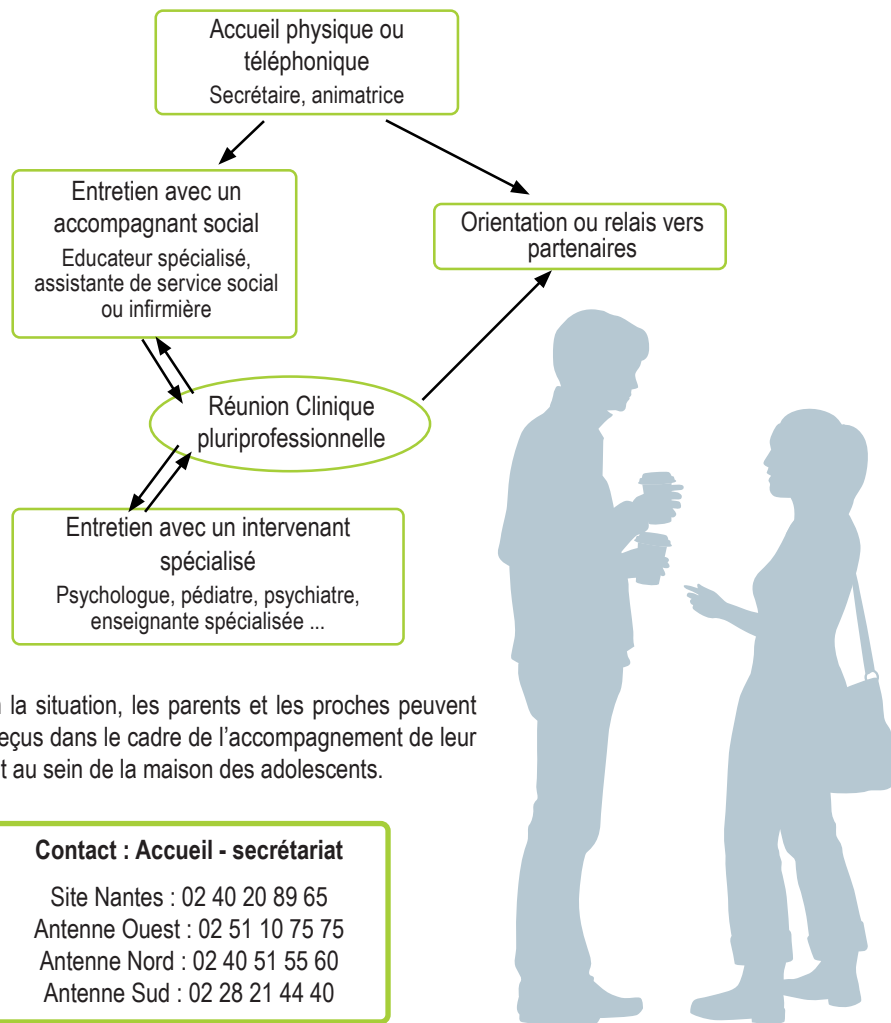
Accueil physique ou téléphonique
Secrétaire, animatrice

Entretien avec un accompagnant social
Educateur spécialisé, assistante de service social ou infirmière

Orientation ou relais vers partenaires

Réunion Clinique pluriprofessionnelle

Entretien avec un intervenant spécialisé
Psychologue, pédiatre, psychiatre, enseignante spécialisée ...

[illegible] la situation, les parents et les proches peuvent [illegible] reçus dans le cadre de l'accompagnement de leur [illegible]t au sein de la maison des adolescents.

Contact : Accueil - secrétariat

Site Nantes : 02 40 20 89 65
Antenne Ouest : 02 51 10 75 75
Antenne Nord : 02 40 51 55 60
Antenne Sud : 02 28 21 44 40